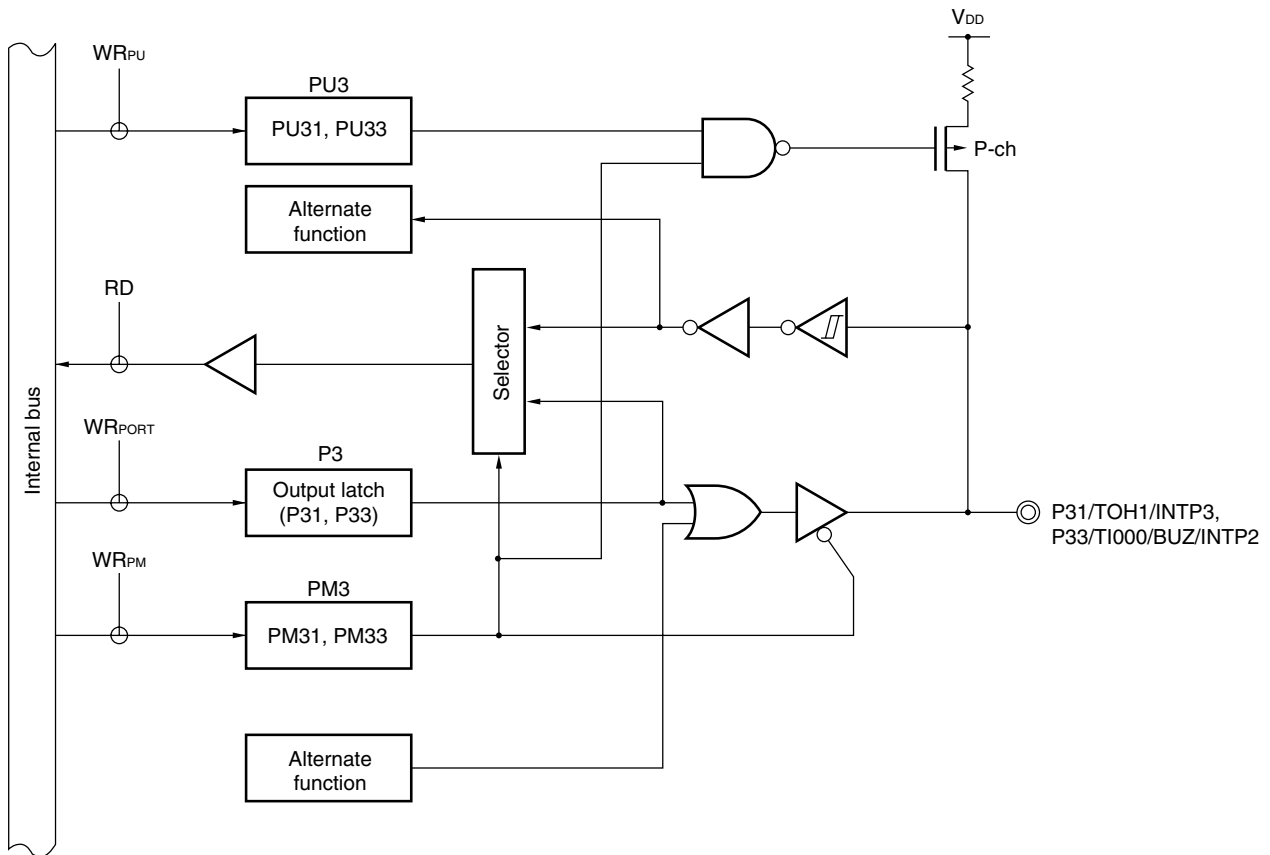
$V_{DD}$

$WR_{PU}$

PU3

PU31, PU33

P-ch

Alternate function

RD

Selector

Internal bus

$WR_{PORT}$

P3

Output latch (P31, P33)

P31/TOH1/INTP3, P33/TI000/BUZ/INTP2

$WR_{PM}$

PM3

PM31, PM33

Alternate function